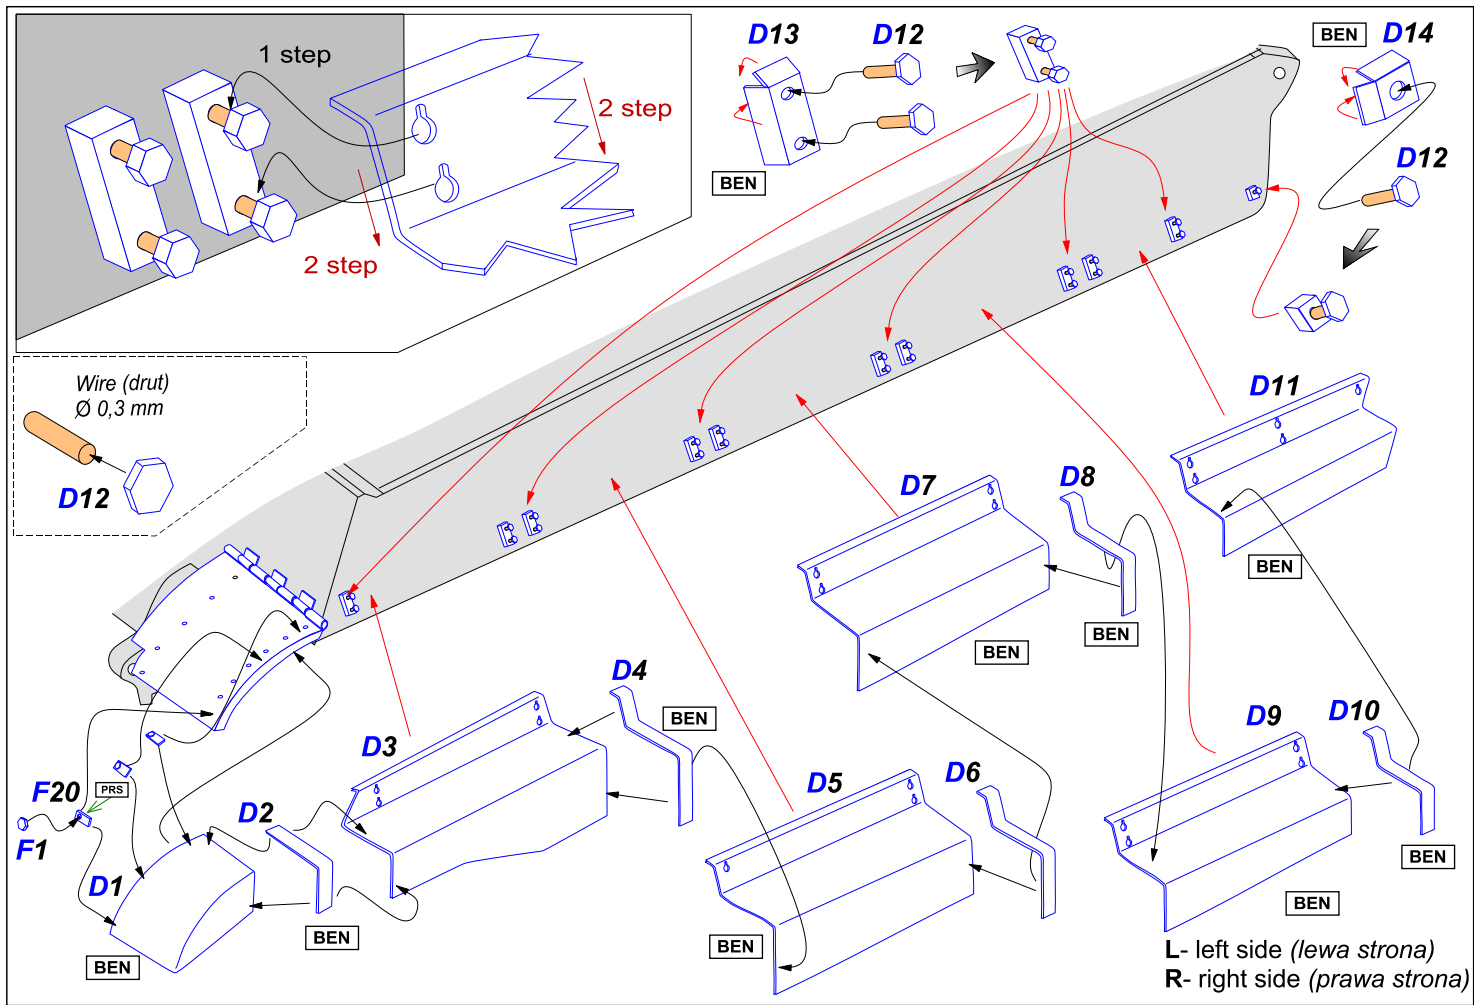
1 step
2 step
2 step

D13 D12
BEN

BEN D14
D12

Wire (drut)
Ø 0,3 mm
D12

D11
BEN

D7
D8
BEN
BEN

D4
BEN
D3

F20
PRS
F1
D1
BEN
D2
BEN

D5
D6
BEN

D9
D10
BEN
BEN

L- left side (lewa strona)
R- right side (prawa strona)